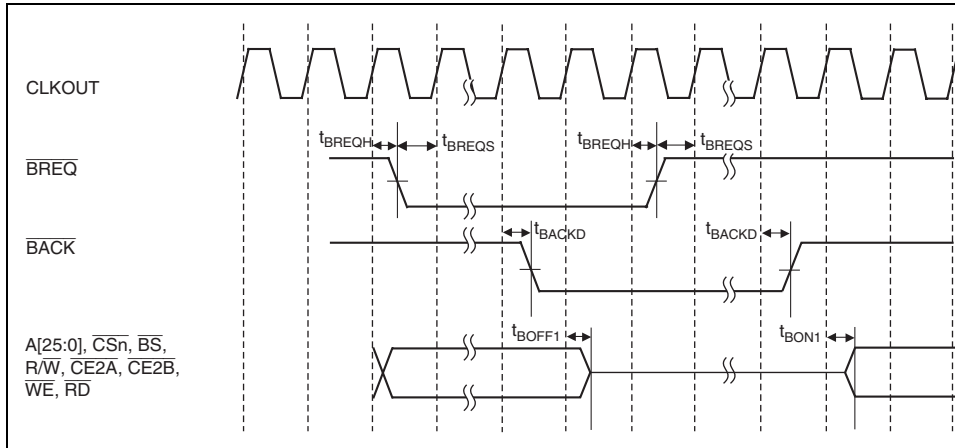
CLKOUT

$t_{BREQH}$ $t_{BREQS}$ $t_{BREQH}$ $t_{BREQS}$

$\overline{BREQ}$

$t_{BACKD}$ $t_{BACKD}$

$\overline{BACK}$

$t_{BOFF1}$ $t_{BON1}$

A[25:0], $\overline{CSn}$, $\overline{BS}$, R/$\overline{W}$, $\overline{CE2A}$, $\overline{CE2B}$, $\overline{WE}$, $\overline{RD}$